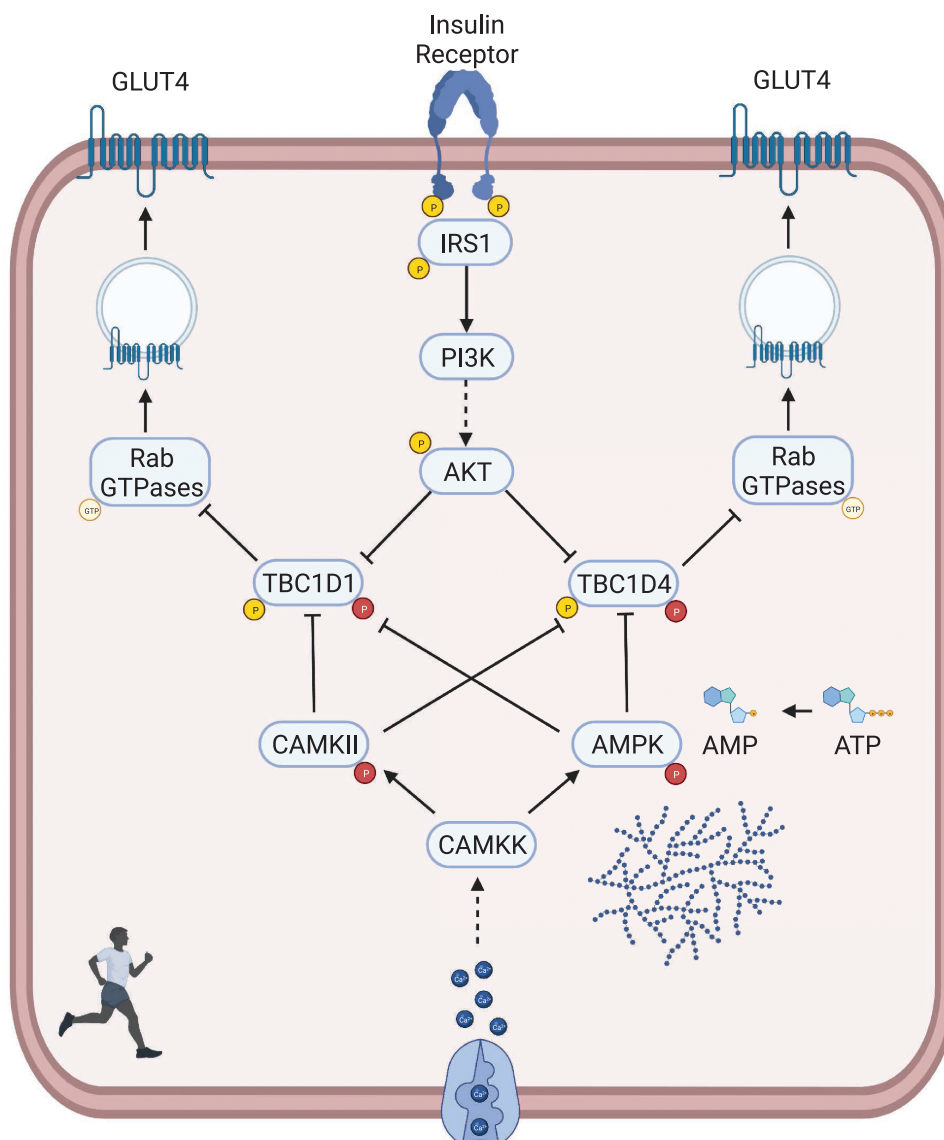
Insulin Receptor

GLUT4

GLUT4

P P

IRS1

P

PI3K

P

AKT

Rab GTPases

GTP

Rab GTPases

GTP

TBC1D1

P P

TBC1D4

P P

CAMKII

P

AMPK

P

AMP

ATP

CAMKK

$Ca^{2+}$ $Ca^{2+}$ $Ca^{2+}$ $Ca^{2+}$ $Ca^{2+}$

$Ca^{2+}$ $Ca^{2+}$